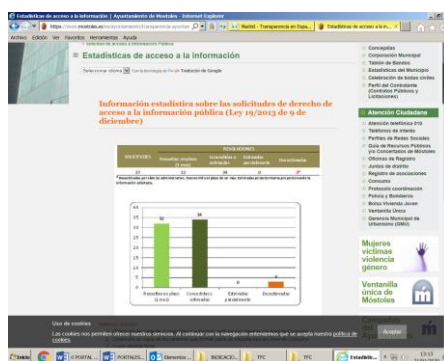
Estadísticas de acceso a la información | Ayuntamiento de Móstoles - Internet Explorer

https://www.mostoles.es/...

Madrid - Transparencia en Espa...

Estadísticas de acceso a la in... ×

Archivo Edición Ver Favoritos Herramientas Ayuda

Estadísticas de acceso a la información

Seleccionar idioma | Con la tecnología de Google Traductor de Google

Información estadística sobre las solicitudes de derecho de acceso a la información pública (Ley 19/2013 de 9 de diciembre)

| SOLICITUDES | Resueltas en plazo (1 mes) | Concedidas o estimadas | Estimadas parcialmente | Desestimadas |
|---|---|---|---|---|
| 37 | 32 | 34 | 0 | 2* |

* Desestimadas por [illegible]

| 35 |
|---|
| 30 |
| 25 |
| 20 |
| 15 |
| 10 |
| 5 |
| 0 |

32

34

0

2

Resueltas en plazo (1 mes)

Concedidas o estimadas

Estimadas parcialmente

Desestimadas

Concejalías

Corporación Municipal

Tablón de Edictos

Estadísticas del municipio

Celebración de bodas civiles

Perfil del Contratante (Contratos Públicos y Licitaciones)

Atención Ciudadana

Atención telefónica 010

Teléfonos de interés

Perfiles de Redes Sociales

Guía de Recursos Públicos y/o Concertados de Móstoles

Oficinas de Registro

Juntas de distrito

Registro de asociaciones

Consumo

Protocolo coordinación

Policía y Bomberos

Bolsa Vivienda Joven

Ventanilla Única

Gerencia Municipal de Urbanismo (GMU)

Mujeres víctimas género

Ventanilla única de Móstoles

Uso de cookies

Las cookies nos permiten ofrecer nuestros servicios. Al continuar con la navegación entendemos que se acepta nuestra política de cookies.

Aceptar

Inicio

0 PORTAL ...

PORTALES...

Elementos ...

INDICACI...

TFC

TFC

Estadísti...

13:13